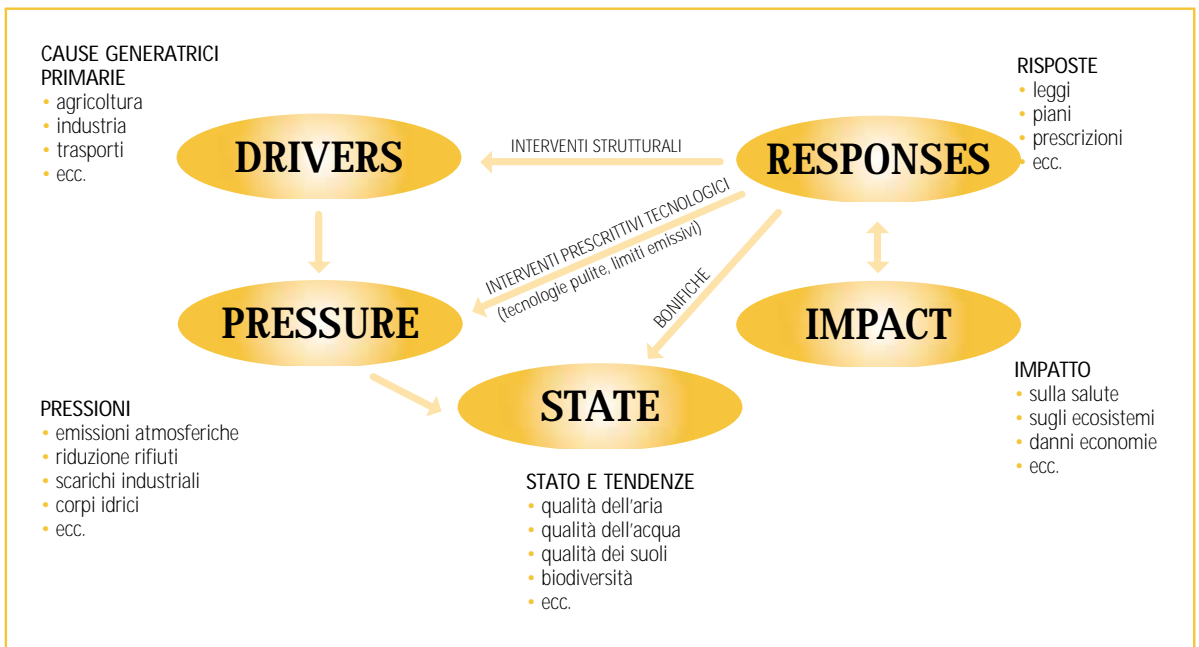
CAUSE GENERATRICI PRIMARIE
• agricoltura
• industria
• trasporti
• ecc.

DRIVERS

INTERVENTI STRUTTURALI

RESPONSES

RISPOSTE
• leggi
• piani
• prescrizioni
• ecc.

INTERVENTI PRESCRITTIVI TECNOLOGICI
(tecnologie pulite, limiti emissivi)

BONIFICHE

PRESSURE

IMPACT

IMPATTO
• sulla salute
• sugli ecosistemi
• danni economie
• ecc.

STATE

PRESSIONI
• emissioni atmosferiche
• riduzione rifiuti
• scarichi industriali
• corpi idrici
• ecc.

STATO E TENDENZE
• qualità dell'aria
• qualità dell'acqua
• qualità dei suoli
• biodiversità
• ecc.